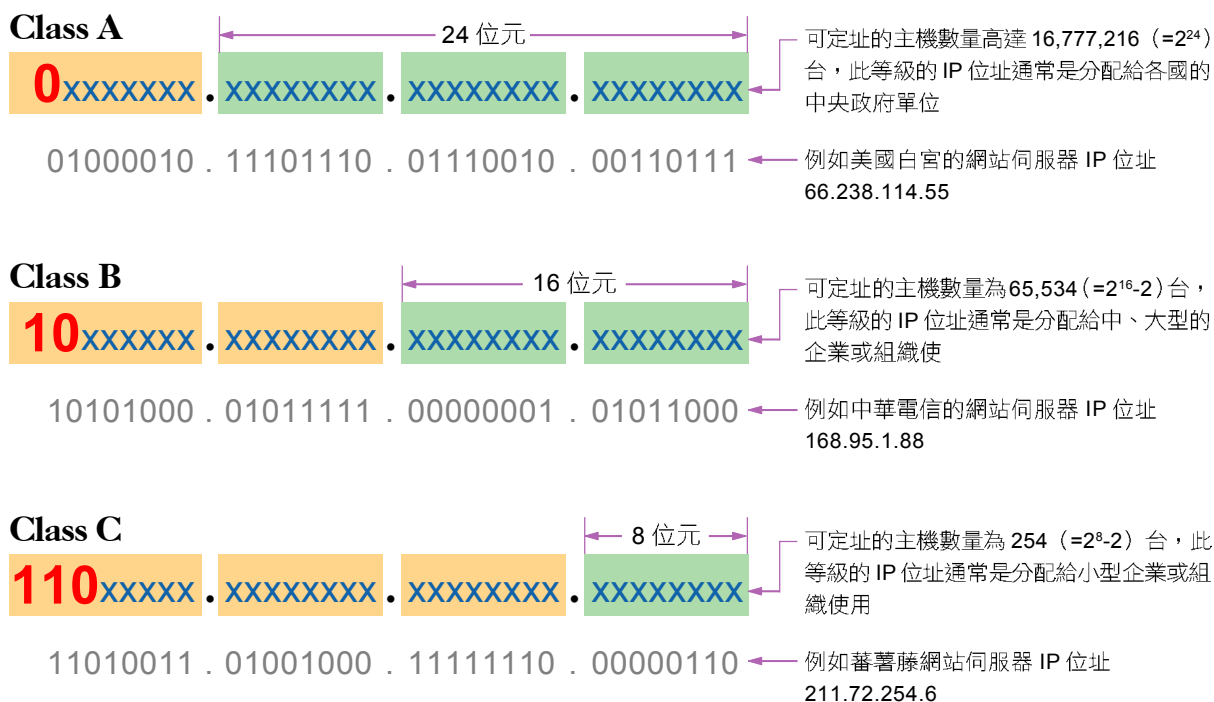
Class A

24 位元

0xxxxxxx . xxxxxxxx . xxxxxxxx . xxxxxxxx

可定址的主機數量高達 16,777,216（$=2^{24}$）台，此等級的 IP 位址通常是分配給各國的中央政府單位

01000010 . 11101110 . 01110010 . 00110111

例如美國白宮的網站伺服器 IP 位址 66.238.114.55

Class B

16 位元

10xxxxxx . xxxxxxxx . xxxxxxxx . xxxxxxxx

可定址的主機數量為65,534（$=2^{16}$-2）台，此等級的 IP 位址通常是分配給中、大型的企業或組織使

10101000 . 01011111 . 00000001 . 01011000

例如中華電信的網站伺服器 IP 位址 168.95.1.88

Class C

8 位元

110xxxxx . xxxxxxxx . xxxxxxxx . xxxxxxxx

可定址的主機數量為 254（$=2^{8}$-2）台，此等級的 IP 位址通常是分配給小型企業或組織使用

11010011 . 01001000 . 11111110 . 00000110

例如蕃薯藤網站伺服器 IP 位址 211.72.254.6